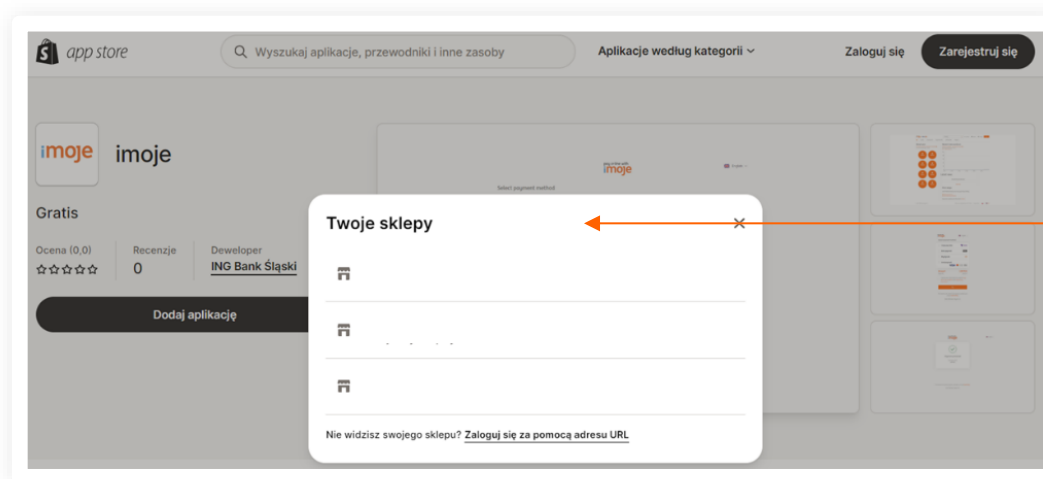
app store

Wyszukaj aplikacje, przewodniki i inne zasoby

Aplikacje według kategorii

Zaloguj się

Zarejestruj się

imoje

imoje

Gratis

Ocena (0,0)

Recenzje
0

Deweloper
ING Bank Śląski

Dodaj aplikację

imoje

Select payment method

Twoje sklepy

Nie widzisz swojego sklepu? Zaloguj się za pomocą adresu URL